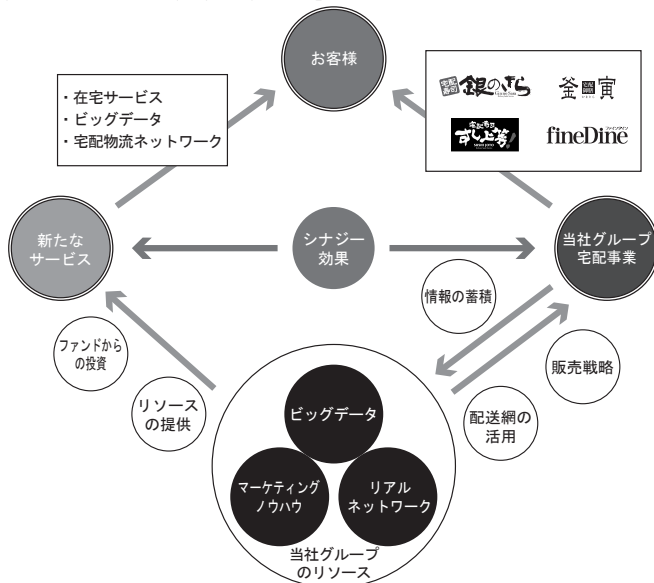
お客様

・在宅サービス
・ビッグデータ
・宅配物流ネットワーク

宅配寿司 銀のさら
釜寅
宅配寿司 すし上等!
fineDine ファインダイン

新たなサービス

シナジー効果

当社グループ宅配事業

情報の蓄積

ファンドからの投資

リソースの提供

販売戦略

配送網の活用

ビッグデータ

マーケティングノウハウ

リアルネットワーク

当社グループのリソース